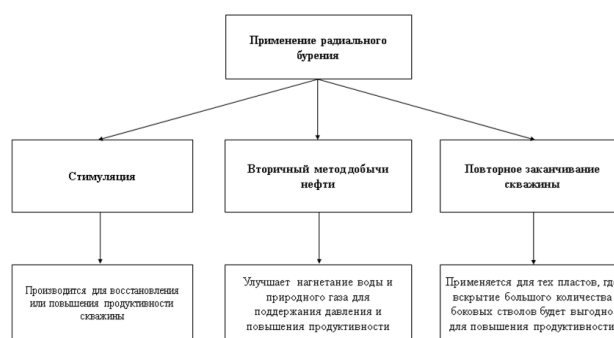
Применение радиального бурения

Стимуляция

Вторичный метод добычи нефти

Повторное заканчивание скважины

Производится для восстановления или повышения продуктивности скважины

Улучшает нагнетание воды и природного газа для поддержания давления и повышения продуктивности

Применяется для тех пластов, где вскрытие большого количества боковых стволов будет выгодно для повышения продуктивности